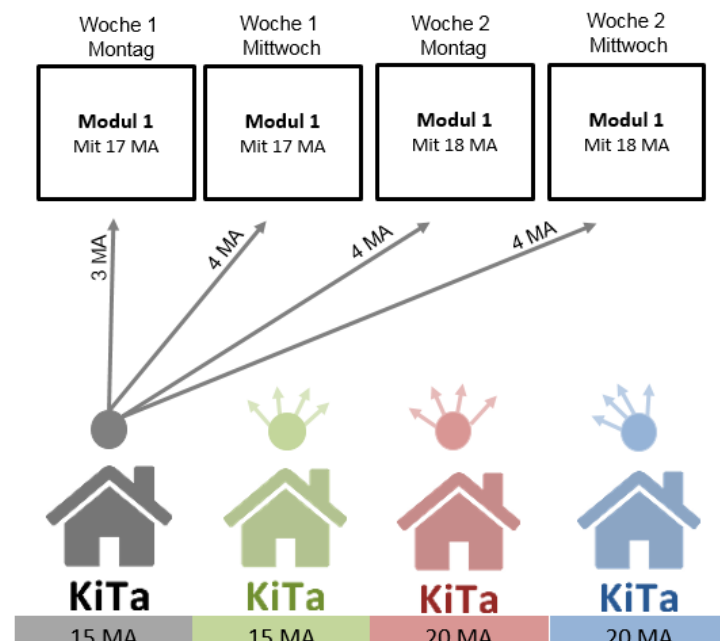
Woche 1 Montag

Modul 1
Mit 17 MA

Woche 1 Mittwoch

Modul 1
Mit 17 MA

Woche 2 Montag

Modul 1
Mit 18 MA

Woche 2 Mittwoch

Modul 1
Mit 18 MA

3 MA

4 MA

4 MA

4 MA

KiTa
15 MA

KiTa
15 MA

KiTa
20 MA

KiTa
20 MA